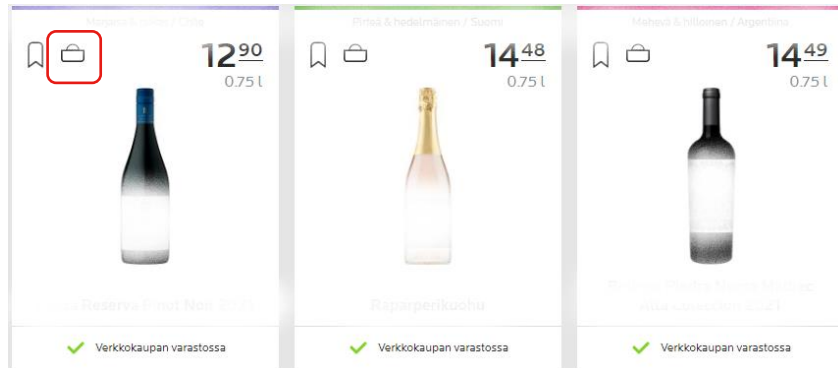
Marjaisa & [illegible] / Chile

12$^{\underline{90}}$
0.75 l

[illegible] Reserva Pinot Noir 20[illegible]

Verkkokaupan varastossa

Pirteä & hedelmäinen / Suomi

14$^{\underline{48}}$
0.75 l

Raparperikuohu

Verkkokaupan varastossa

Mehevä & hillomainen / Argentiina

14$^{\underline{49}}$
0.75 l

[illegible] Malbec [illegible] 2021

Verkkokaupan varastossa